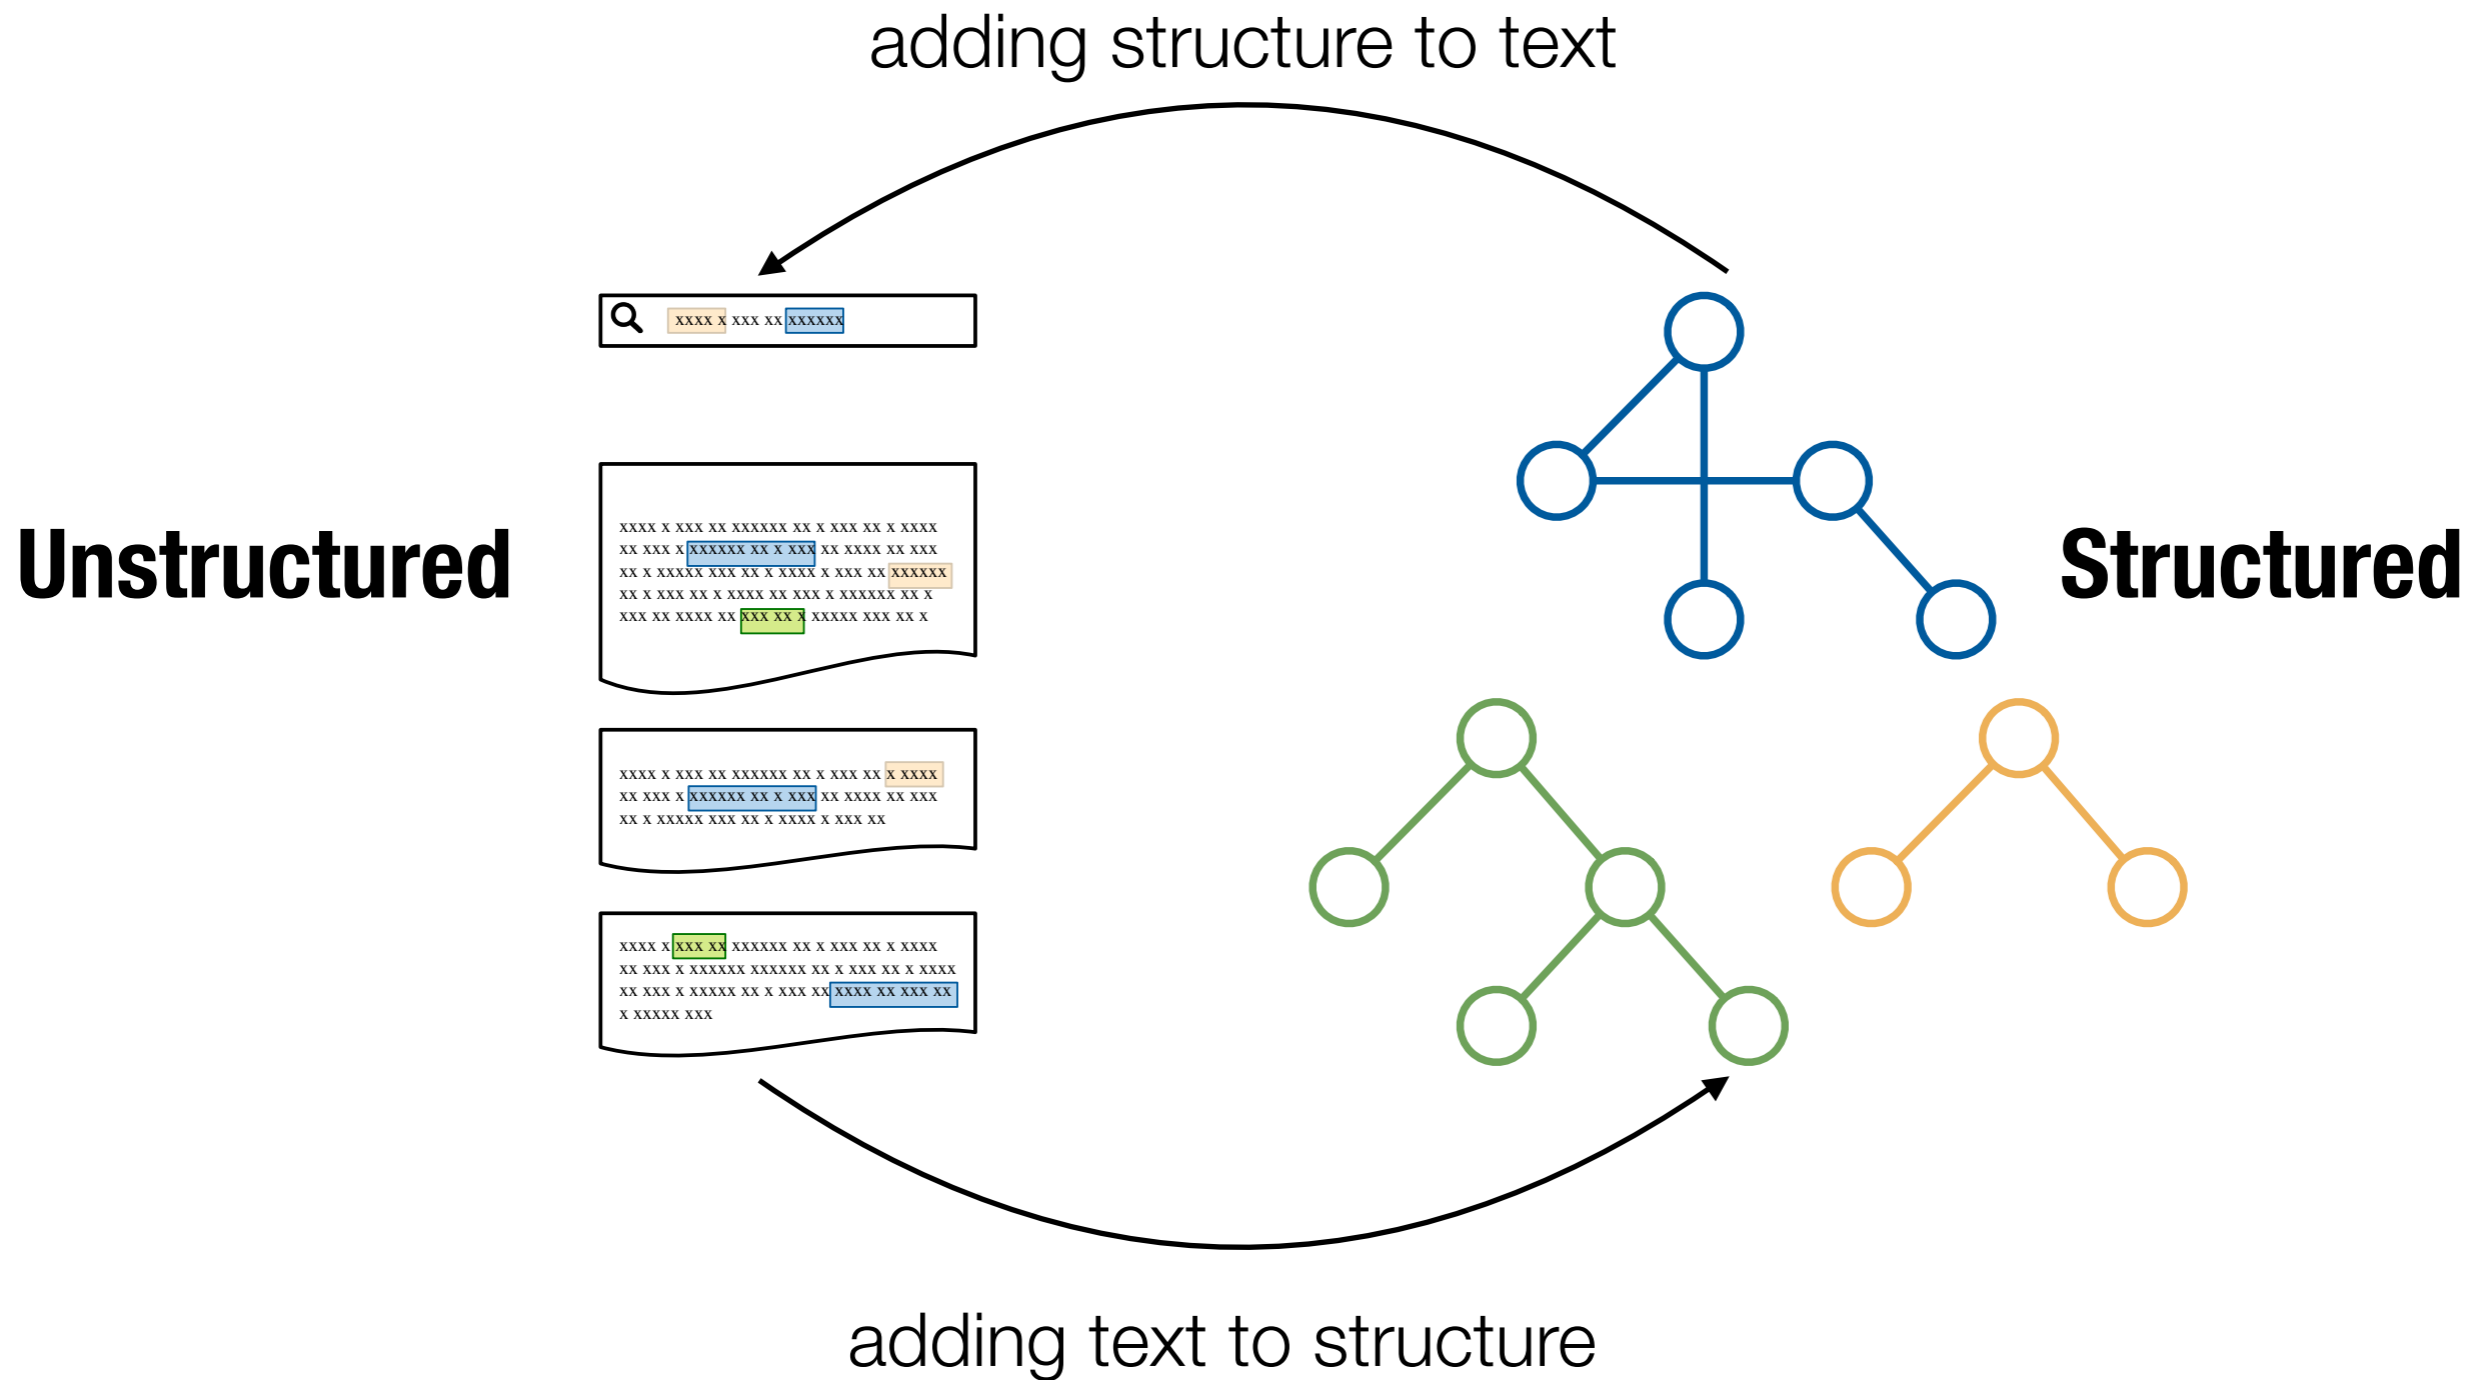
adding structure to text

xxxx x xxx xx xxxxxx

Unstructured

xxxx x xxx xx xxxxxx xx x xxx xx x xxxx
xx xxx x xxxxxx xx x xxx xx xxxx xx xxx
xx x xxxxx xxx xx x xxxx x xxx xx xxxxxx
xx x xxx xx x xxxx xx xxx x xxxxxx xx x
xxx xx xxxx xx xxx xx x xxxxx xxx xx x

xxxx x xxx xx xxxxxx xx x xxx xx x xxxx
xx xxx x xxxxxx xx x xxx xx xxxx xx xxx
xx x xxxxx xxx xx x xxxx x xxx xx

xxxx x xxx xx xxxxxx xx x xxx xx x xxxx
xx xxx x xxxxxx xxxxxx xx x xxx xx x xxxx
xx xxx x xxxxx xx x xxx xx xxxx xx xxx xx
x xxxxx xxx

Structured

adding text to structure